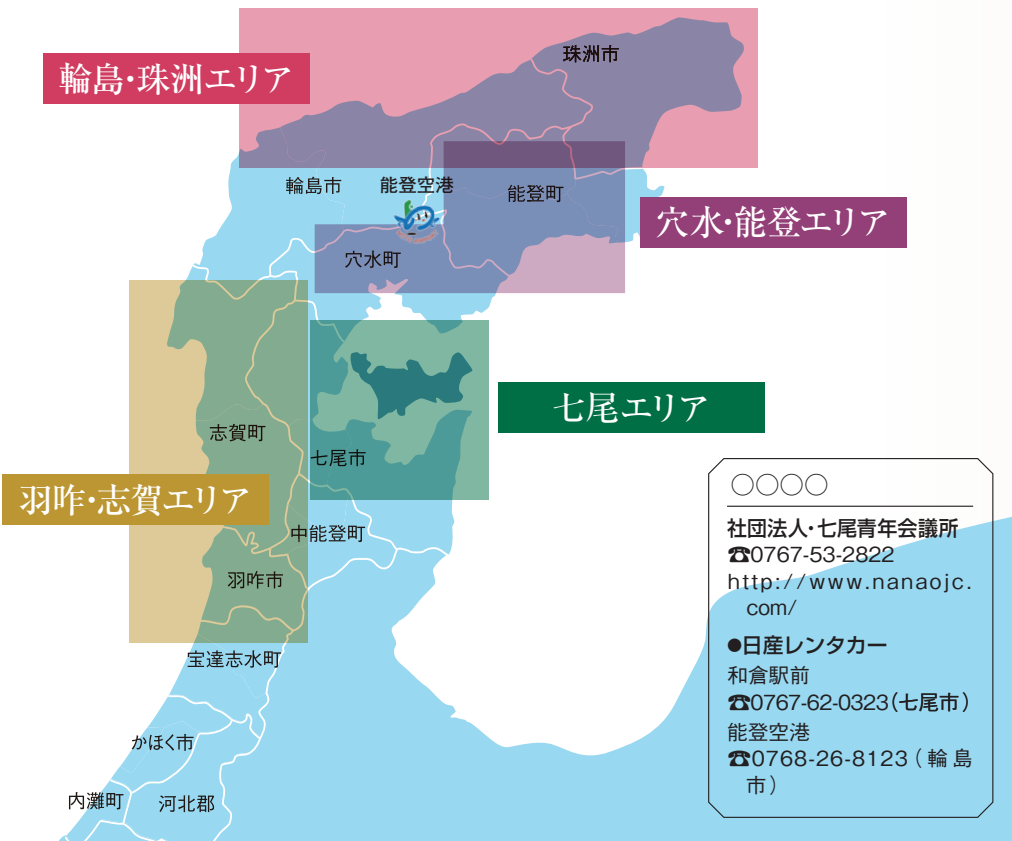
輪島・珠洲エリア

珠洲市

輪島市

能登空港

能登町

穴水・能登エリア

穴水町

七尾エリア

志賀町

七尾市

羽咋・志賀エリア

中能登町

羽咋市

宝達志水町

かほく市

内灘町

河北郡

○○○○

社団法人・七尾青年会議所
☎0767-53-2822
http://www.nanaojc.com/

●日産レンタカー
和倉駅前
☎0767-62-0323(七尾市)
能登空港
☎0768-26-8123(輪島市)